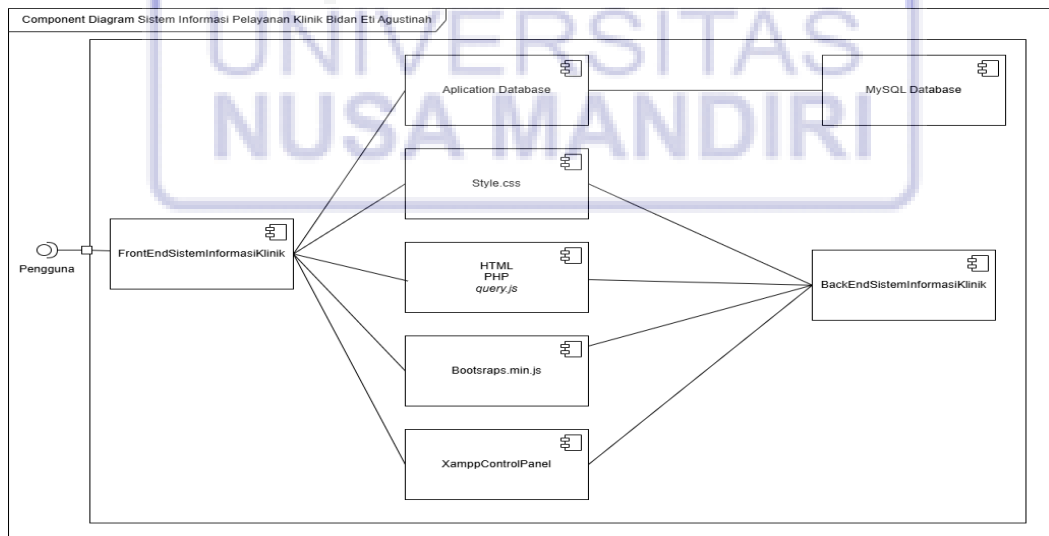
Component Diagram Sistem Informasi Pelayanan Klinik Bidan Eti Agustinah

UNIVERSITAS
NUSA MANDIRI

Aplication Database

MySQL Database

Style.css

Pengguna

FrontEndSistemInformasiKlinik

HTML
PHP
query.js

BackEndSistemInformasiKlinik

Bootsraps.min.js

XamppControlPanel